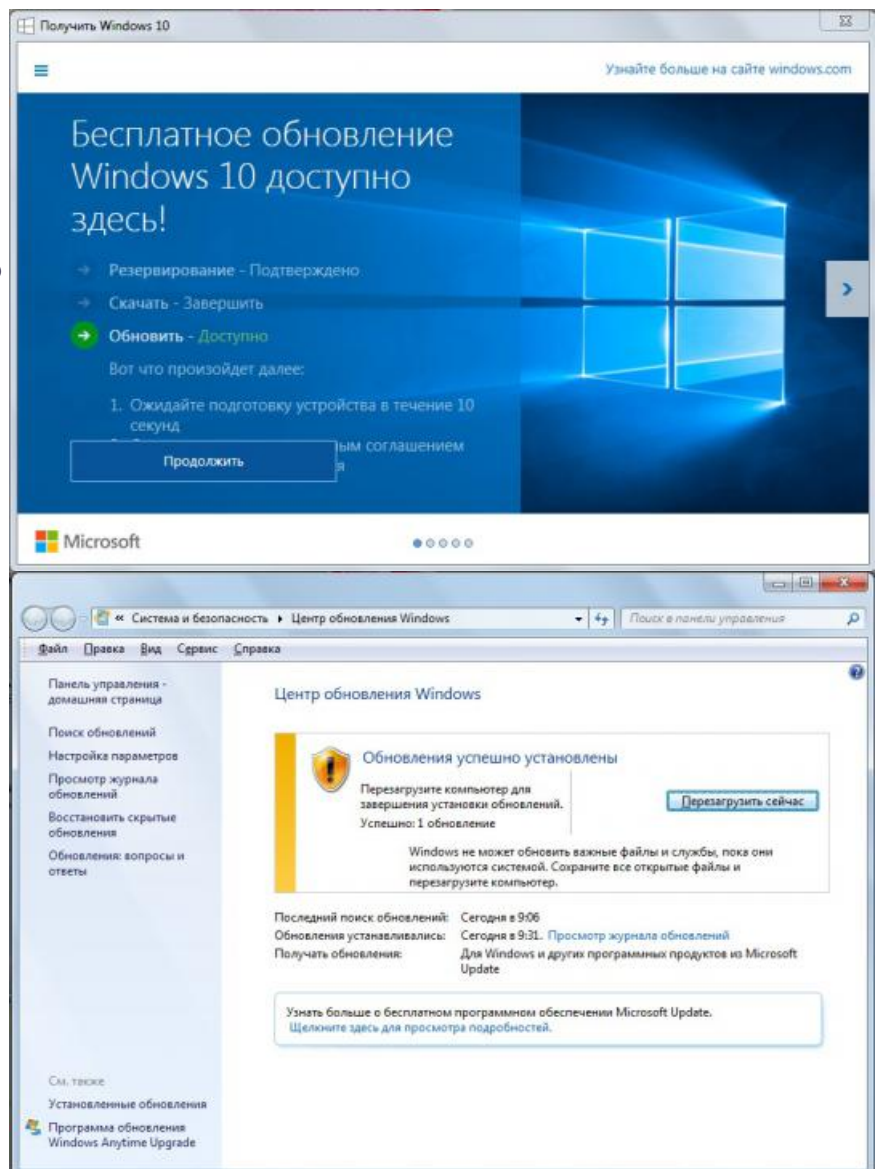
Получить Windows 10

Узнайте больше на сайте windows.com

Бесплатное обновление Windows 10 доступно здесь!

Резервирование - Подтверждено

Скачать - Завершить

Обновить - Доступно

Вот что произойдет далее:

1. Ожидайте подготовку устройства в течение 10 секунд

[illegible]ым соглашением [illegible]я

Продолжить

Microsoft

« Система и безопасность ▸ Центр обновления Windows

Поиск в панели управления

Файл Правка Вид Сервис Справка

Панель управления - домашняя страница

Поиск обновлений

Настройка параметров

Просмотр журнала обновлений

Восстановить скрытые обновления

Обновления: вопросы и ответы

Центр обновления Windows

Обновления успешно установлены

Перезагрузите компьютер для завершения установки обновлений.

Успешно: 1 обновление

Перезагрузить сейчас

Windows не может обновить важные файлы и службы, пока они используются системой. Сохраните все открытые файлы и перезагрузите компьютер.

Последний поиск обновлений: Сегодня в 9:06

Обновления устанавливались: Сегодня в 9:31. Просмотр журнала обновлений

Получать обновления: Для Windows и других программных продуктов из Microsoft Update

Узнать больше о бесплатном программном обеспечении Microsoft Update.

Щелкните здесь для просмотра подробностей.

См. также

Установленные обновления

Программа обновления Windows Anytime Upgrade